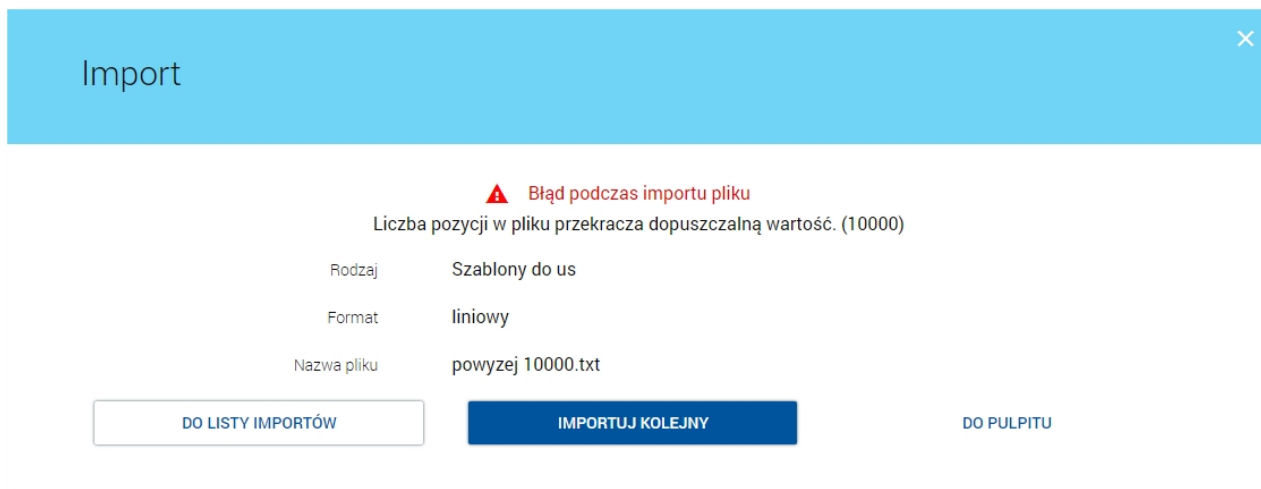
Import

Błąd podczas importu pliku

Liczba pozycji w pliku przekracza dopuszczalną wartość. (10000)

Rodzaj Szablony do us

Format liniowy

Nazwa pliku powyzej 10000.txt

DO LISTY IMPORTÓW

IMPORTUJ KOLEJNY

DO PULPITU